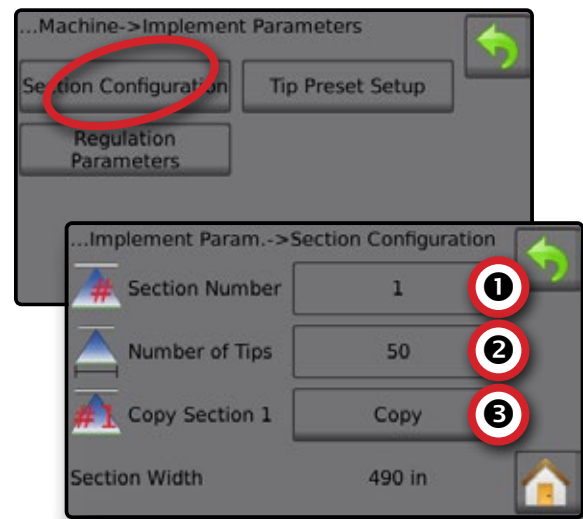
...Machine->Implement Parameters

Section Configuration

Tip Preset Setup

Regulation Parameters

...Implement Param.->Section Configuration

#

Section Number

1

❶

Number of Tips

50

❷

#1

Copy Section 1

Copy

❸

Section Width

490 in